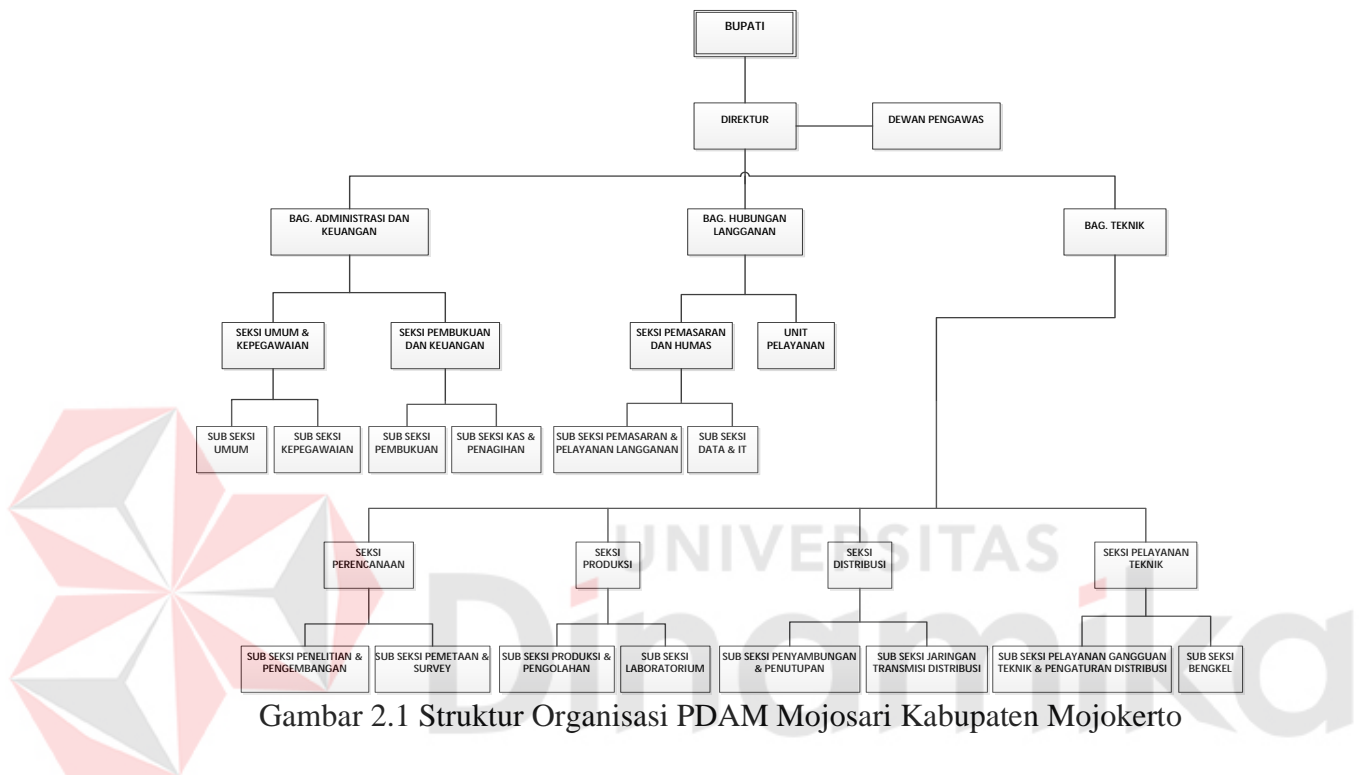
BUPATI

DIREKTUR

DEWAN PENGAWAS

BAG. ADMINISTRASI DAN KEUANGAN

BAG. HUBUNGAN LANGGANAN

BAG. TEKNIK

SEKSI UMUM & KEPEGAWAIAN

SEKSI PEMBUKUAN DAN KEUANGAN

SEKSI PEMASARAN DAN HUMAS

UNIT PELAYANAN

SUB SEKSI UMUM

SUB SEKSI KEPEGAWAIAN

SUB SEKSI PEMBUKUAN

SUB SEKSI KAS & PENAGIHAN

SUB SEKSI PEMASARAN & PELAYANAN LANGGANAN

SUB SEKSI DATA & IT

UNIVERSITAS

SEKSI PERENCANAAN

SEKSI PRODUKSI

SEKSI DISTRIBUSI

SEKSI PELAYANAN TEKNIK

SUB SEKSI PENELITIAN & PENGEMBANGAN

SUB SEKSI PEMETAAN & SURVEY

SUB SEKSI PRODUKSI & PENGOLAHAN

SUB SEKSI LABORATORIUM

SUB SEKSI PENYAMBUNGAN & PENUTUPAN

SUB SEKSI JARINGAN TRANSMISI DISTRIBUSI

SUB SEKSI PELAYANAN GANGGUAN TEKNIK & PENGATURAN DISTRIBUSI

SUB SEKSI BENGKEL

Dinamika

Gambar 2.1 Struktur Organisasi PDAM Mojosari Kabupaten Mojokerto